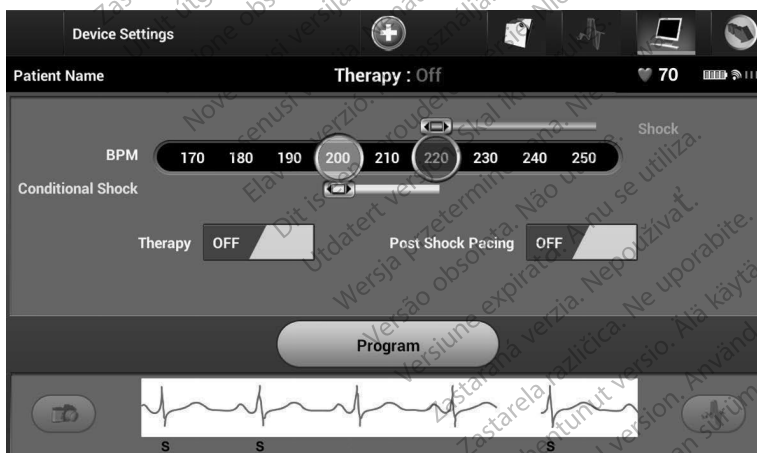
Device Settings

Patient Name

Therapy : Off

70

Shock

BPM 170 180 190 200 210 220 230 240 250

Conditional Shock

Therapy OFF

Post Shock Pacing OFF

Program

S S S

Nove verzie. Elavult verzió. Dit is een verouderde versie. Utdatert versjon. Wersja przeterminowana. Versão obsoleta. Não utilize. Versiune expirată. A nu se utiliza. Zastaraná verzia. Nepoužívať. Zastarela različica. Ne uporabite. Vanhentunut versio. Älä käytä. Föråldrad version. Använd ej.